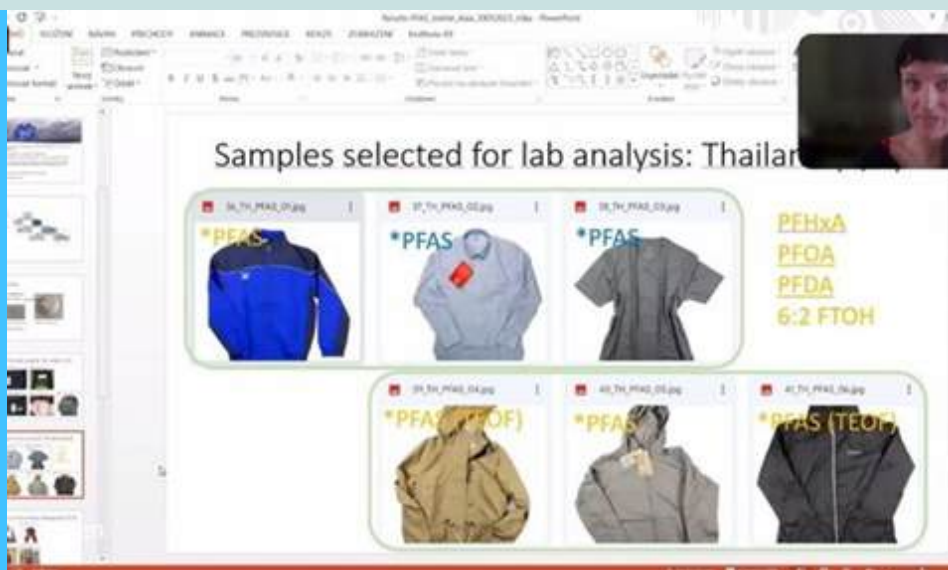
Samples selected for lab analysis: Thailan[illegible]

36_TH_PFAS_01.jpg

*PFAS

37_TH_PFAS_02.jpg

*PFAS

38_TH_PFAS_03.jpg

*PFAS

PFHxA
PFOA
PFDA
6:2 FTOH

39_TH_PFAS_04.jpg

*PFAS (TEOF)

40_TH_PFAS_05.jpg

*PFAS

41_TH_PFAS_06.jpg

*PFAS (TEOF)